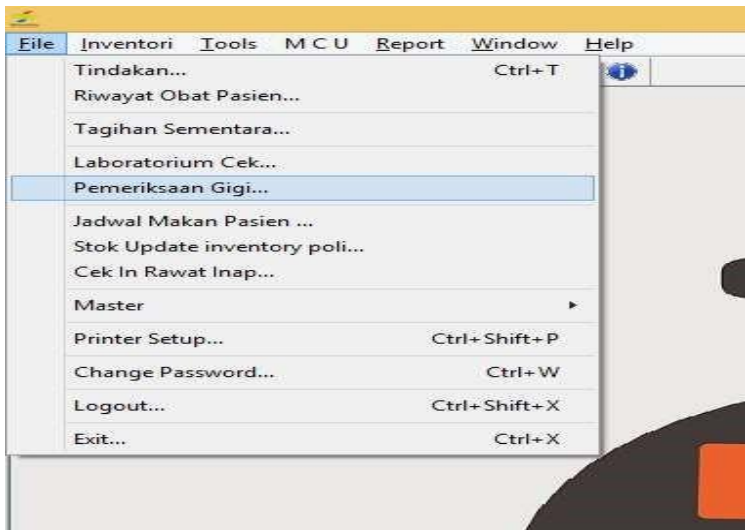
File Inventori Tools M C U Report Window Help

Tindakan... Ctrl+T
Riwayat Obat Pasien...

Tagihan Sementara...

Laboratorium Cek...
Pemeriksaan Gigi...

Jadwal Makan Pasien ...
Stok Update inventory poli...
Cek In Rawat Inap...

Master

Printer Setup... Ctrl+Shift+P

Change Password... Ctrl+W

Logout... Ctrl+Shift+X

Exit... Ctrl+X